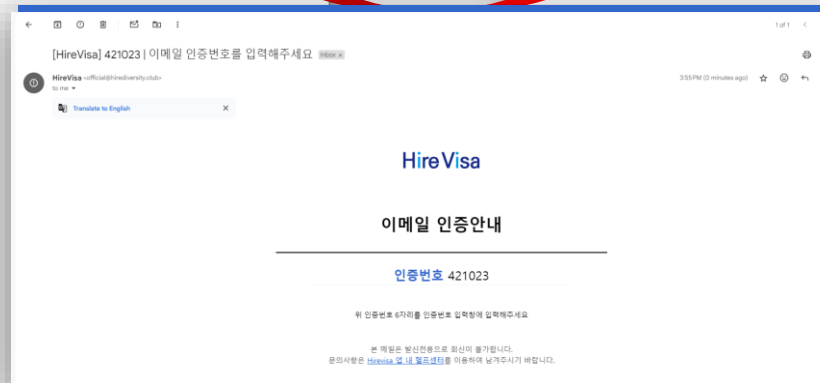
1 of 1

[HireVisa] 421023 | 이메일 인증번호를 입력해주세요 Inbox ×

HireVisa <official@hirediversity.club>
to me

3:55 PM (0 minutes ago)

Translate to English

Hire Visa

이메일 인증안내

인증번호 421023

위 인증번호 6자리를 인증번호 입력창에 입력해주세요

본 메일은 발신전용으로 회신이 불가합니다.
문의사항은 Hirevisa 앱 내 헬프센터를 이용하여 남겨주시기 바랍니다.